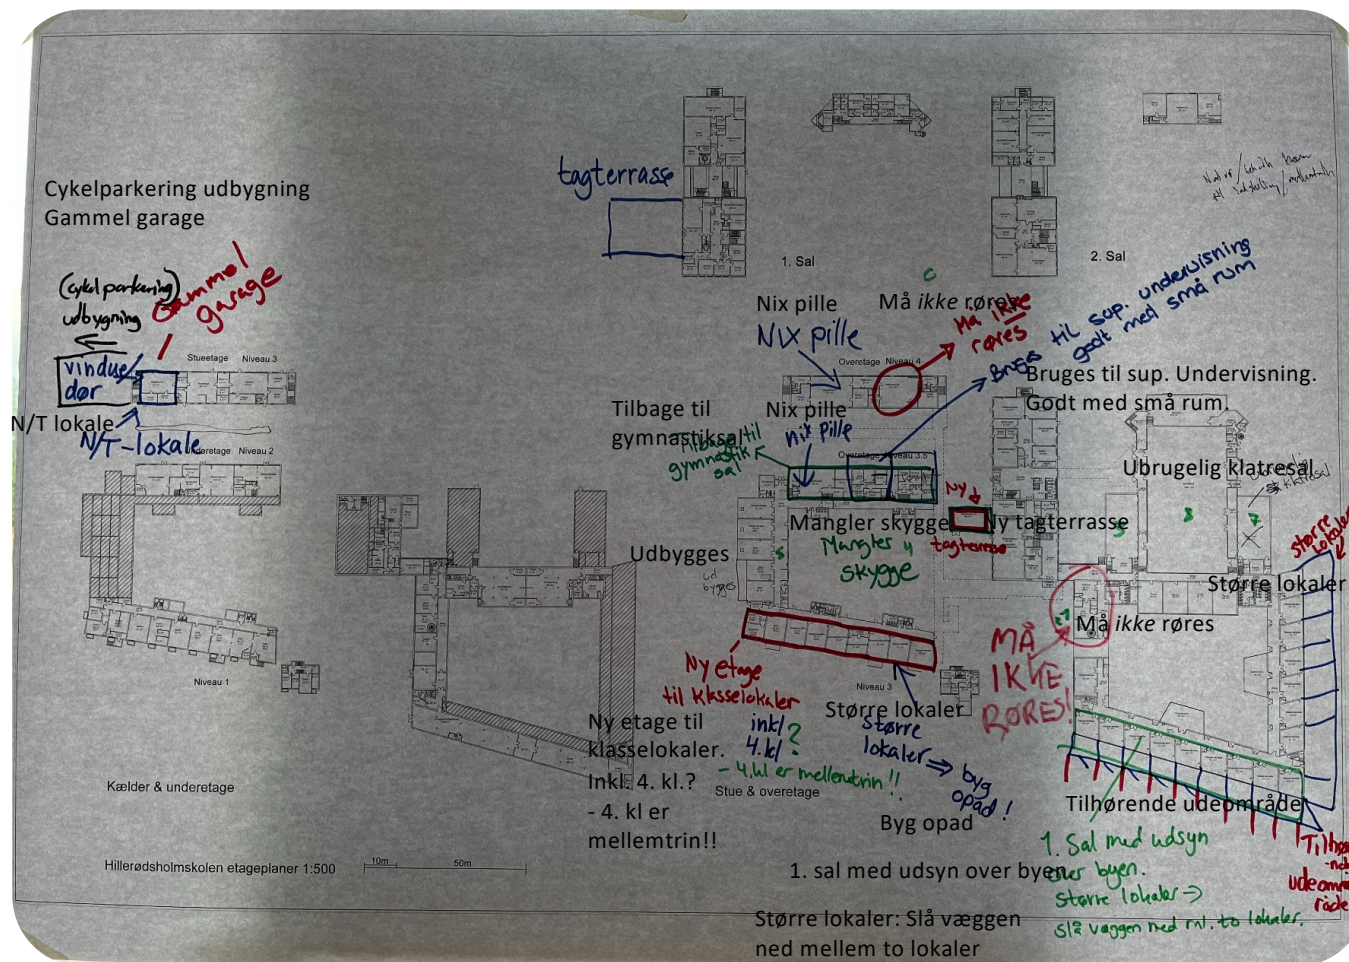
Cykelparkering udbygning
Gammel garage

(cykelparkering) udbygning
Gammel garage

vindue/dør

N/T lokale
N/T-lokale

Stueetage Niveau 3

Underetage Niveau 2

Niveau 1

Kælder & underetage

Hillerødsholmskolen etageplaner 1:500

10m 50m

tagterrasse

1. Sal

2. Sal

Nix pille
NIX pille

Må ikke røres
Må ikke røres

Overetage Niveau 4

Bruges til sup. undervisning godt med små rum
Bruges til sup. Undervisning. Godt med små rum.

Tilbage til gymnastiksal
Tilbage til gymnastiksal

Nix pille
Nix Pille

Overetage Niveau 3.5

Ubrugelig klatresal
Ubrugelig klatresal

Ny tagterrasse
Ny tagterrasse

Mangler skygge
Mangler skygge

Udbygges
Udbygges

Større lokaler
Større lokaler

Må ikke røres
MÅ IKKE RØRES!

Ny etage til klasselokaler
Ny etage til klasselokaler. Inkl. 4. kl.? - 4. kl er mellemtrin!!
inkl 4. kl?
- 4. kl er mellemtrin!!

Niveau 3

Stue & overetage

Større lokaler
Større lokaler ⇒ byg opad!
Byg opad

Tilhørende udeområde
Tilhørende udeområde

1. Sal med udsyn over byen.
1. sal med udsyn over byen

Større lokaler: Slå væggen ned mellem to lokaler
Større lokaler → Slå væggen ned ml. to lokaler.

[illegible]